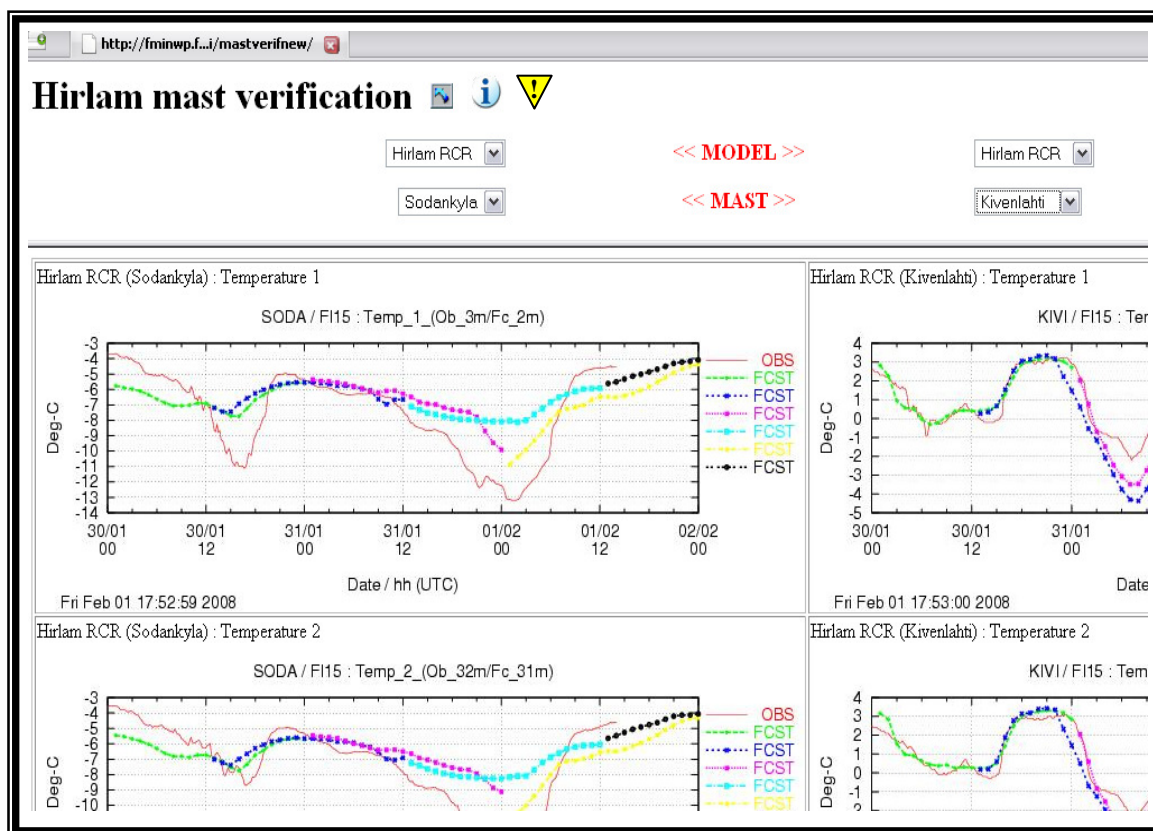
http://fminwp.f...i/mastverifnew/

Hirlam mast verification

Hirlam RCR
<< MODEL >>
Hirlam RCR

Sodankyla
<< MAST >>
Kivenlahti

Hirlam RCR (Sodankyla) : Temperature 1

SODA / FI15 : Temp_1_(Ob_3m/Fc_2m)

-3
-4
-5
-6
-7
-8
-9
-10
-11
-12
-13
-14

Deg-C

OBS
FCST
FCST
FCST
FCST
FCST
FCST

30/01 00
30/01 12
31/01 00
31/01 12
01/02 00
01/02 12
02/02 00

Date / hh (UTC)

Fri Feb 01 17:52:59 2008

Hirlam RCR (Kivenlahti) : Temperature 1

KIVI / FI15 : Ter

4
3
2
1
0
-1
-2
-3
-4
-5

Deg-C

30/01 00
30/01 12
31/01 00

Date

Fri Feb 01 17:53:00 2008

Hirlam RCR (Sodankyla) : Temperature 2

SODA / FI15 : Temp_2_(Ob_32m/Fc_31m)

-3
-4
-5
-6
-7
-8
-9
-10

Deg-C

OBS
FCST
FCST
FCST
FCST
FCST

Hirlam RCR (Kivenlahti) : Temperature 2

KIVI / FI15 : Tem

4
3
2
1
0
-1
-2

Deg-C